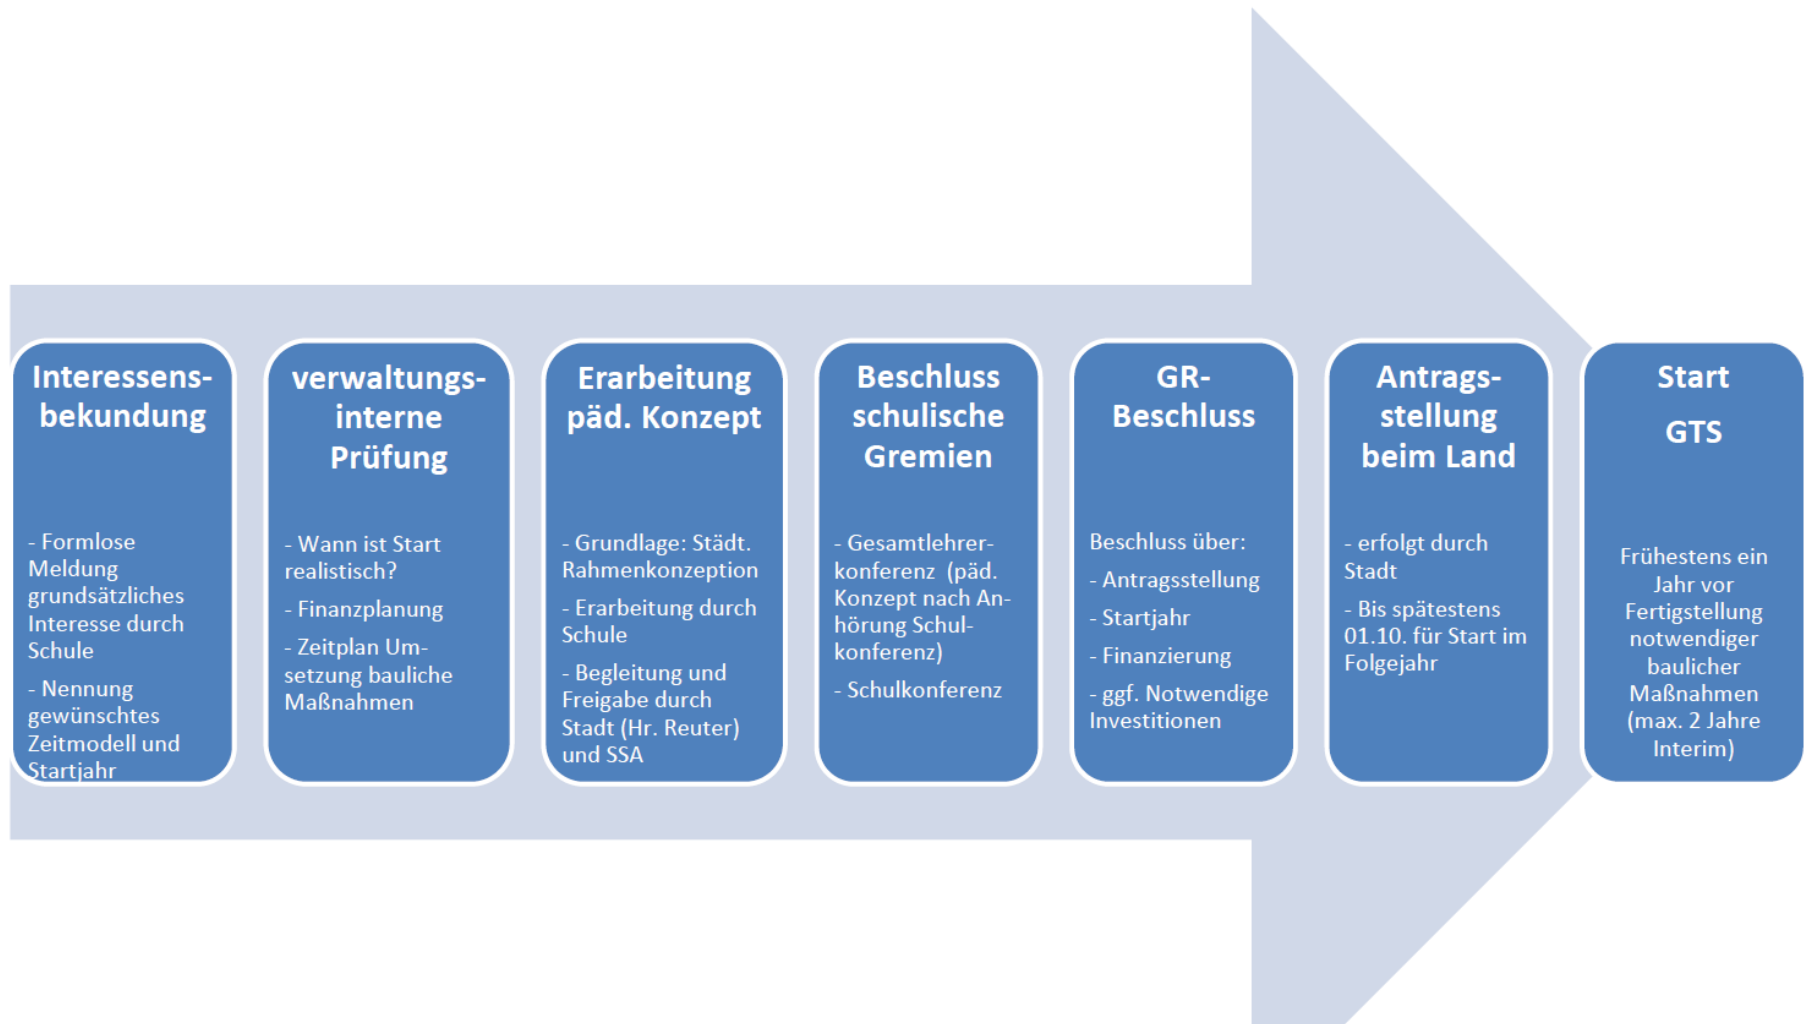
Interessensbekundung

- Formlose Meldung grundsätzliches Interesse durch Schule

- Nennung gewünschtes Zeitmodell und Startjahr

verwaltungsinterne Prüfung

- Wann ist Start realistisch?

- Finanzplanung

- Zeitplan Umsetzung bauliche Maßnahmen

Erarbeitung päd. Konzept

- Grundlage: Städt. Rahmenkonzeption

- Erarbeitung durch Schule

- Begleitung und Freigabe durch Stadt (Hr. Reuter) und SSA

Beschluss schulische Gremien

- Gesamtlehrerkonferenz (päd. Konzept nach Anhörung Schulkonferenz)

- Schulkonferenz

GR-Beschluss

Beschluss über:

- Antragsstellung

- Startjahr

- Finanzierung

- ggf. Notwendige Investitionen

Antragsstellung beim Land

- erfolgt durch Stadt

- Bis spätestens 01.10. für Start im Folgejahr

Start GTS

Frühestens ein Jahr vor Fertigstellung notwendiger baulicher Maßnahmen (max. 2 Jahre Interim)